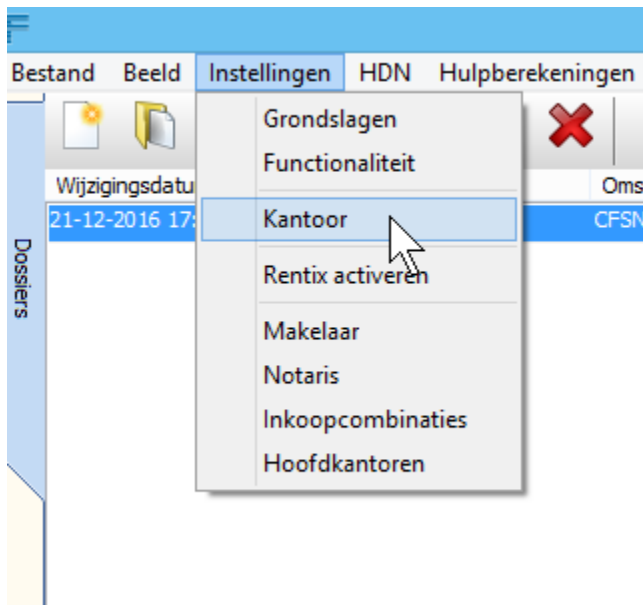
Bestand Beeld Instellingen HDN Hulpberekeningen

Wijzigingsdatu

21-12-2016 17:

Dossiers

Oms

CFSN

Grondslagen
Functionaliteit
Kantoor
Rentix activeren
Makelaar
Notaris
Inkoopcombinaties
Hoofdkantoren